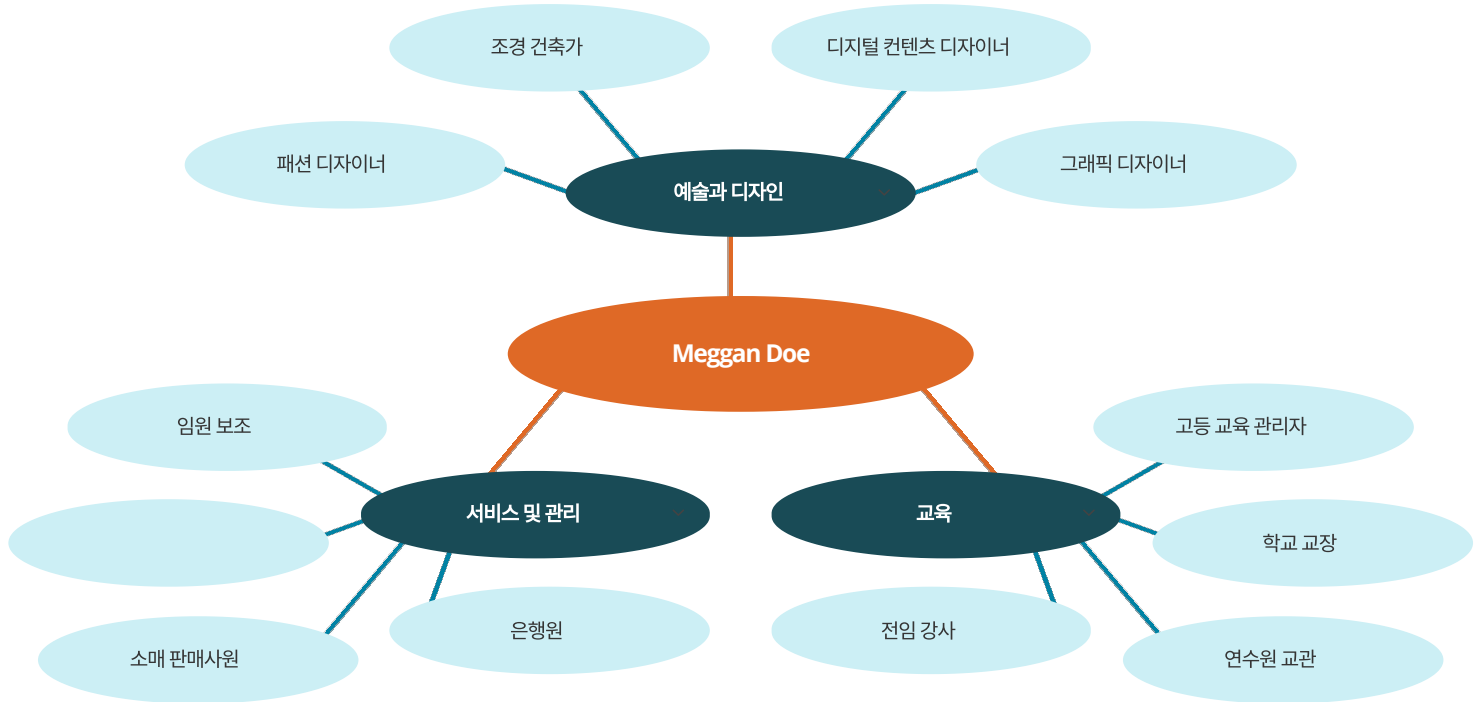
조경 건축가

디지털 컨텐츠 디자이너

패션 디자이너

예술과 디자인

그래픽 디자이너

Meggan Doe

임원 보조

고등 교육 관리자

서비스 및 관리

교육

학교 교장

은행원

전임 강사

소매 판매사원

연수원 교관